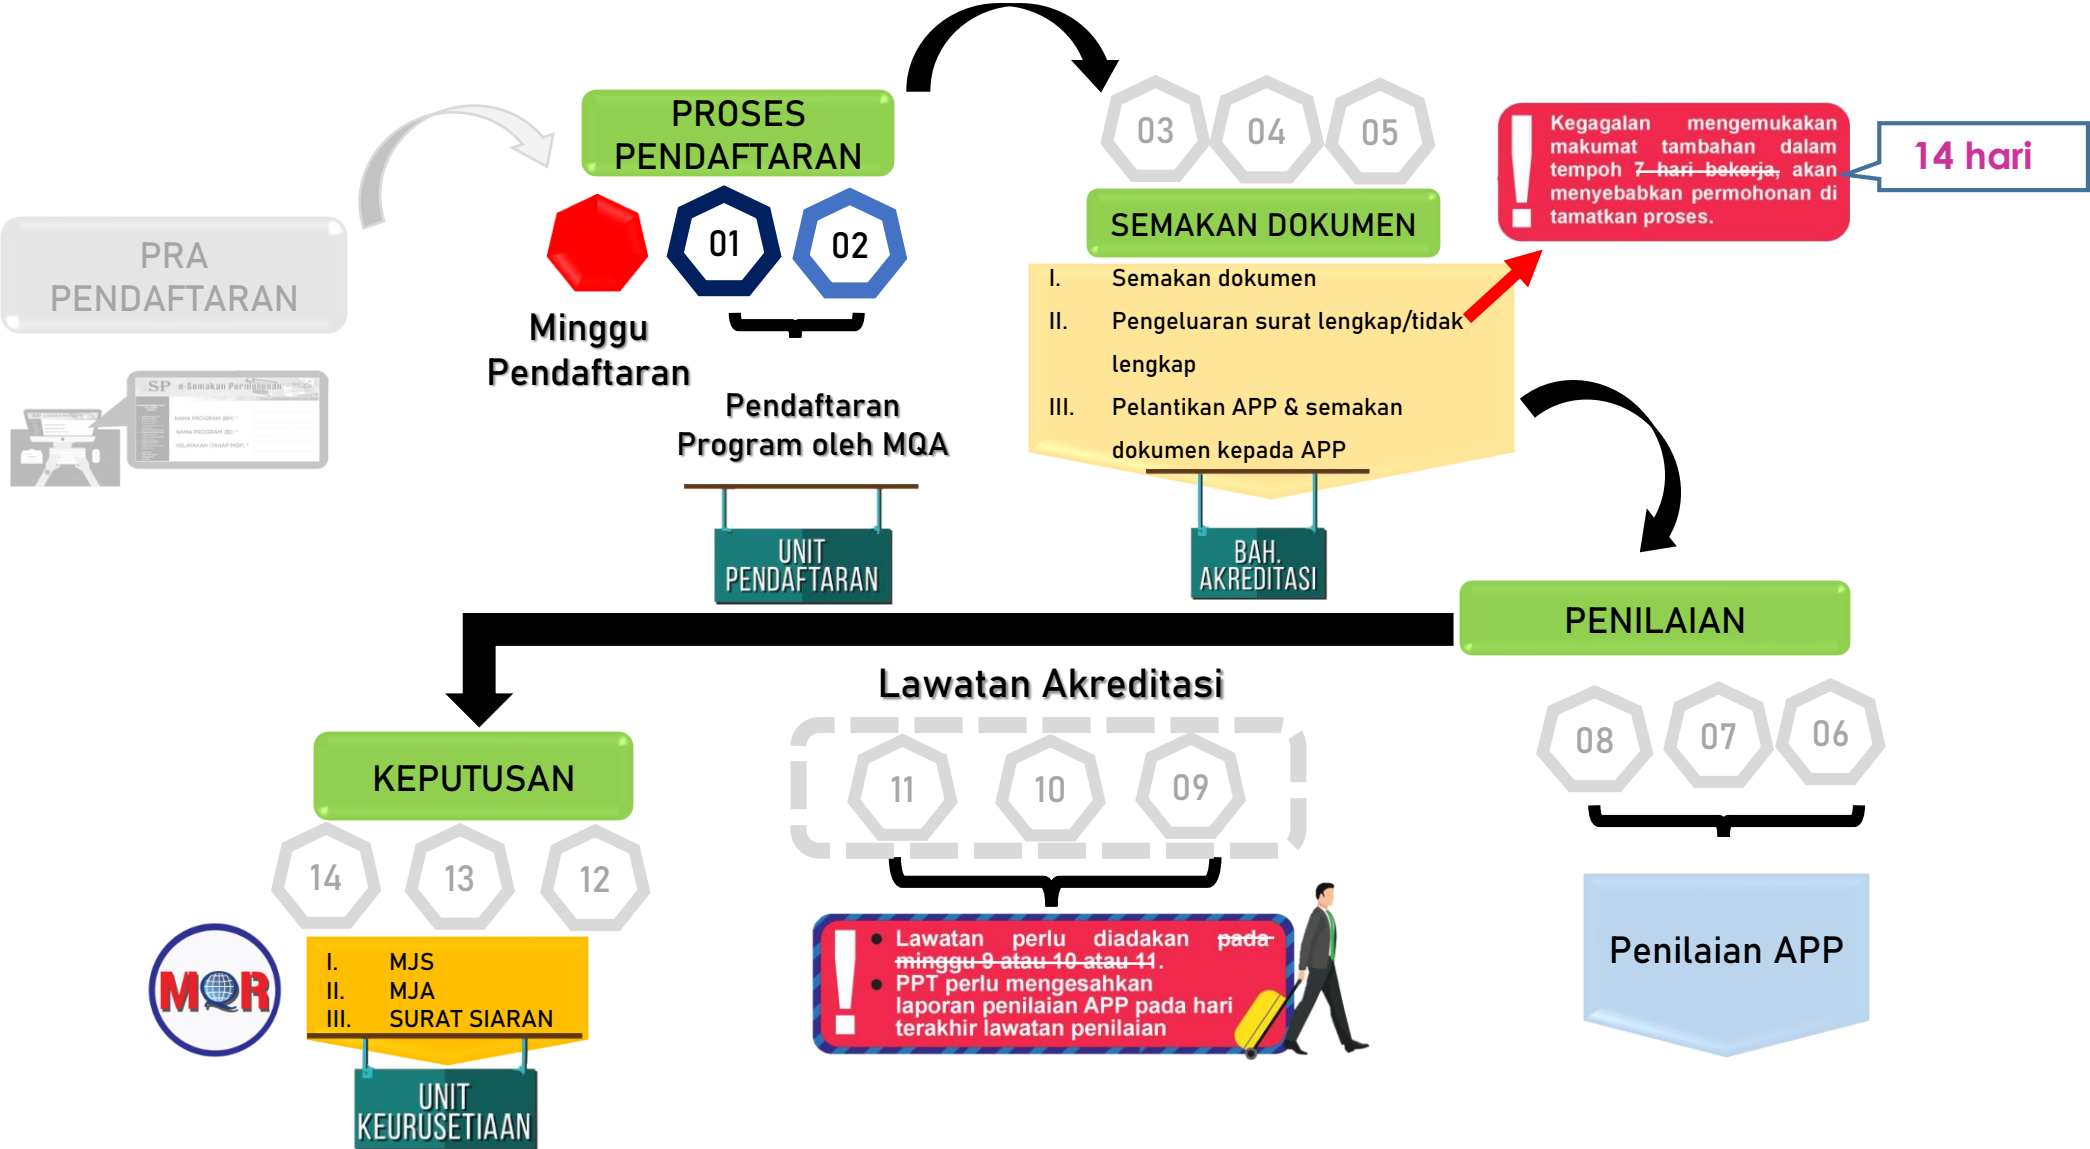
PRA PENDAFTARAN

SP Semakan Permohonan

PROSES PENDAFTARAN

01

02

Minggu Pendaftaran

Pendaftaran Program oleh MQA

UNIT PENDAFTARAN

03

04

05

SEMAKAN DOKUMEN

I. Semakan dokumen

II. Pengeluaran surat lengkap/tidak lengkap

III. Pelantikan APP & semakan dokumen kepada APP

BAH. AKREDITASI

Kegagalan mengemukakan makumat tambahan dalam tempoh ~~7 hari bekerja,~~ akan menyebabkan permohonan di tamatkan proses.

14 hari

PENILAIAN

08

07

06

Penilaian APP

Lawatan Akreditasi

11

10

09

• Lawatan perlu diadakan ~~pada minggu 9 atau 10 atau 11~~.
• PPT perlu mengesahkan laporan penilaian APP pada hari terakhir lawatan penilaian

KEPUTUSAN

14

13

12

MQR

I. MJS
II. MJA
III. SURAT SIARAN

UNIT KEURUSETIAAN